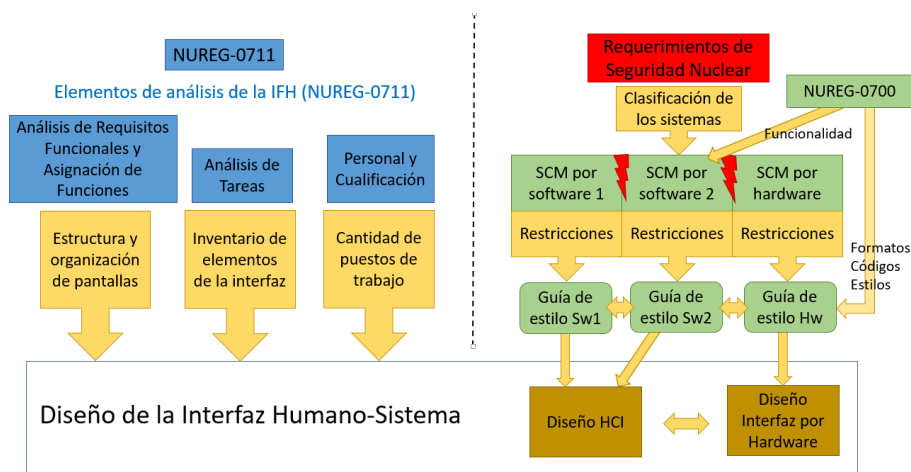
NUREG-0711

Elementos de análisis de la IFH (NUREG-0711)

Análisis de Requisitos Funcionales y Asignación de Funciones

Análisis de Tareas

Personal y Cualificación

Estructura y organización de pantallas

Inventario de elementos de la interfaz

Cantidad de puestos de trabajo

Requerimientos de Seguridad Nuclear

Clasificación de los sistemas

NUREG-0700

Funcionalidad

SCM por software 1

SCM por software 2

SCM por hardware

Restricciones

Restricciones

Restricciones

Formatos
Códigos
Estilos

Guía de estilo Sw1

Guía de estilo Sw2

Guía de estilo Hw

Diseño de la Interfaz Humano-Sistema

Diseño HCI

Diseño Interfaz por Hardware